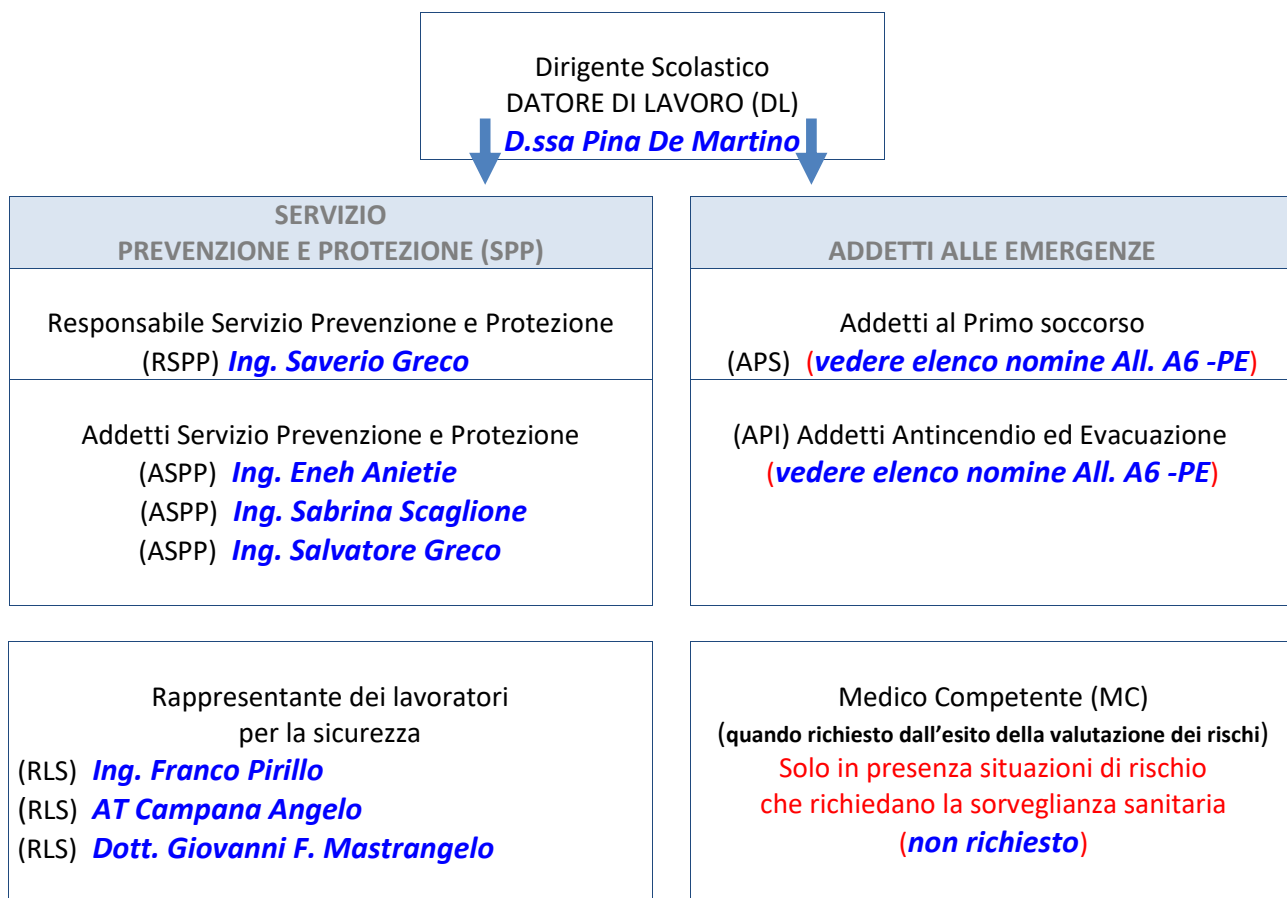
Dirigente Scolastico
DATORE DI LAVORO (DL)
D.ssa Pina De Martino

SERVIZIO
PREVENZIONE E PROTEZIONE (SPP)

Responsabile Servizio Prevenzione e Protezione
(RSPP) Ing. Saverio Greco

Addetti Servizio Prevenzione e Protezione
(ASPP) Ing. Eneh Anietie
(ASPP) Ing. Sabrina Scaglione
(ASPP) Ing. Salvatore Greco

ADDETTI ALLE EMERGENZE

Addetti al Primo soccorso
(APS) (vedere elenco nomine All. A6 -PE)

(API) Addetti Antincendio ed Evacuazione
(vedere elenco nomine All. A6 -PE)

Rappresentante dei lavoratori
per la sicurezza
(RLS) Ing. Franco Pirillo
(RLS) AT Campana Angelo
(RLS) Dott. Giovanni F. Mastrangelo

Medico Competente (MC)
(quando richiesto dall'esito della valutazione dei rischi)
Solo in presenza situazioni di rischio
che richiedano la sorveglianza sanitaria
(non richiesto)